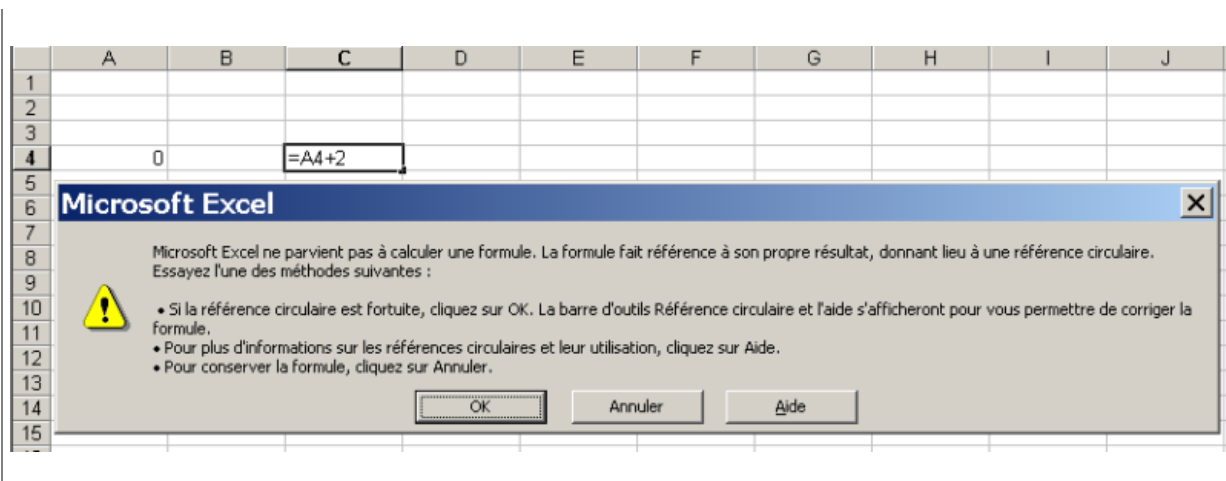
| | A | B | C | D | E | F | G | H | I | J |
|---|---|---|---|---|---|---|---|---|---|---|
| 1 | | | | | | | | | | |
| 2 | | | | | | | | | | |
| 3 | | | | | | | | | | |
| 4 | 0 | | =A4+2 | | | | | | | |
| 5 | | | | | | | | | | |
| 6 | | | | | | | | | | |
| 7 | | | | | | | | | | |
| 8 | | | | | | | | | | |
| 9 | | | | | | | | | | |
| 10 | | | | | | | | | | |
| 11 | | | | | | | | | | |
| 12 | | | | | | | | | | |
| 13 | | | | | | | | | | |
| 14 | | | | | | | | | | |
| 15 | | | | | | | | | | |

Microsoft Excel

Microsoft Excel ne parvient pas à calculer une formule. La formule fait référence à son propre résultat, donnant lieu à une référence circulaire. Essayez l'une des méthodes suivantes :

• Si la référence circulaire est fortuite, cliquez sur OK. La barre d'outils Référence circulaire et l'aide s'afficheront pour vous permettre de corriger la formule.
• Pour plus d'informations sur les références circulaires et leur utilisation, cliquez sur Aide.
• Pour conserver la formule, cliquez sur Annuler.

OK Annuler Aide